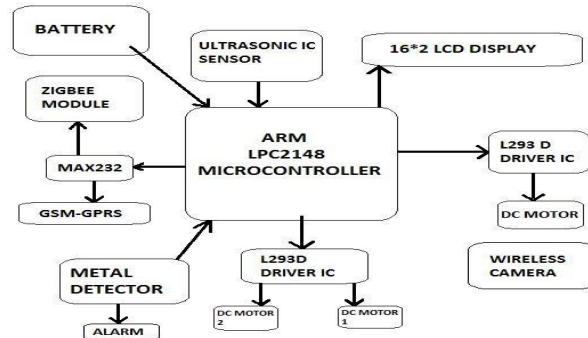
BATTERY

ULTRASONIC IC SENSOR

16*2 LCD DISPLAY

ZIGBEE MODULE

ARM LPC2148 MICROCONTROLLER

L293 D DRIVER IC

MAX232

GSM-GPRS

DC MOTOR

METAL DETECTOR

L293D DRIVER IC

WIRELESS CAMERA

DC MOTOR 2

DC MOTOR 1

ALARM